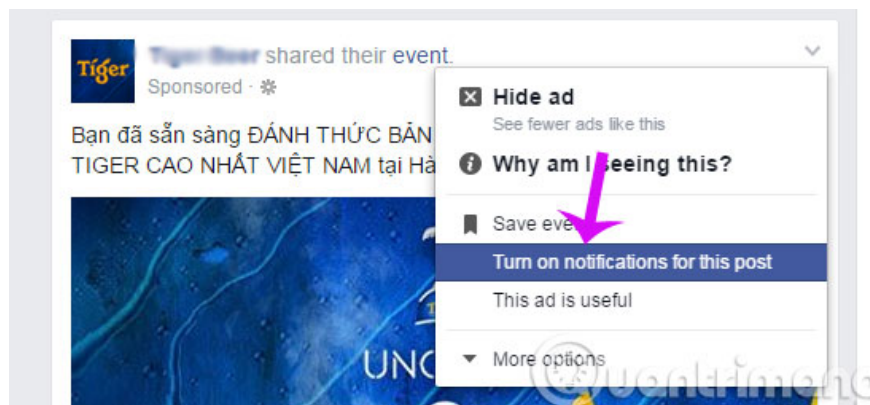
Tiger

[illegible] shared their event.

Sponsored ·

Bạn đã sẵn sàng ĐÁNH THỨC BẢN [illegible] TIGER CAO NHẤT VIỆT NAM tại Hà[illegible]

UNC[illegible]

Hide ad
See fewer ads like this

Why am I seeing this?

Save eve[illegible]

Turn on notifications for this post

This ad is useful

More options

Quantrimang